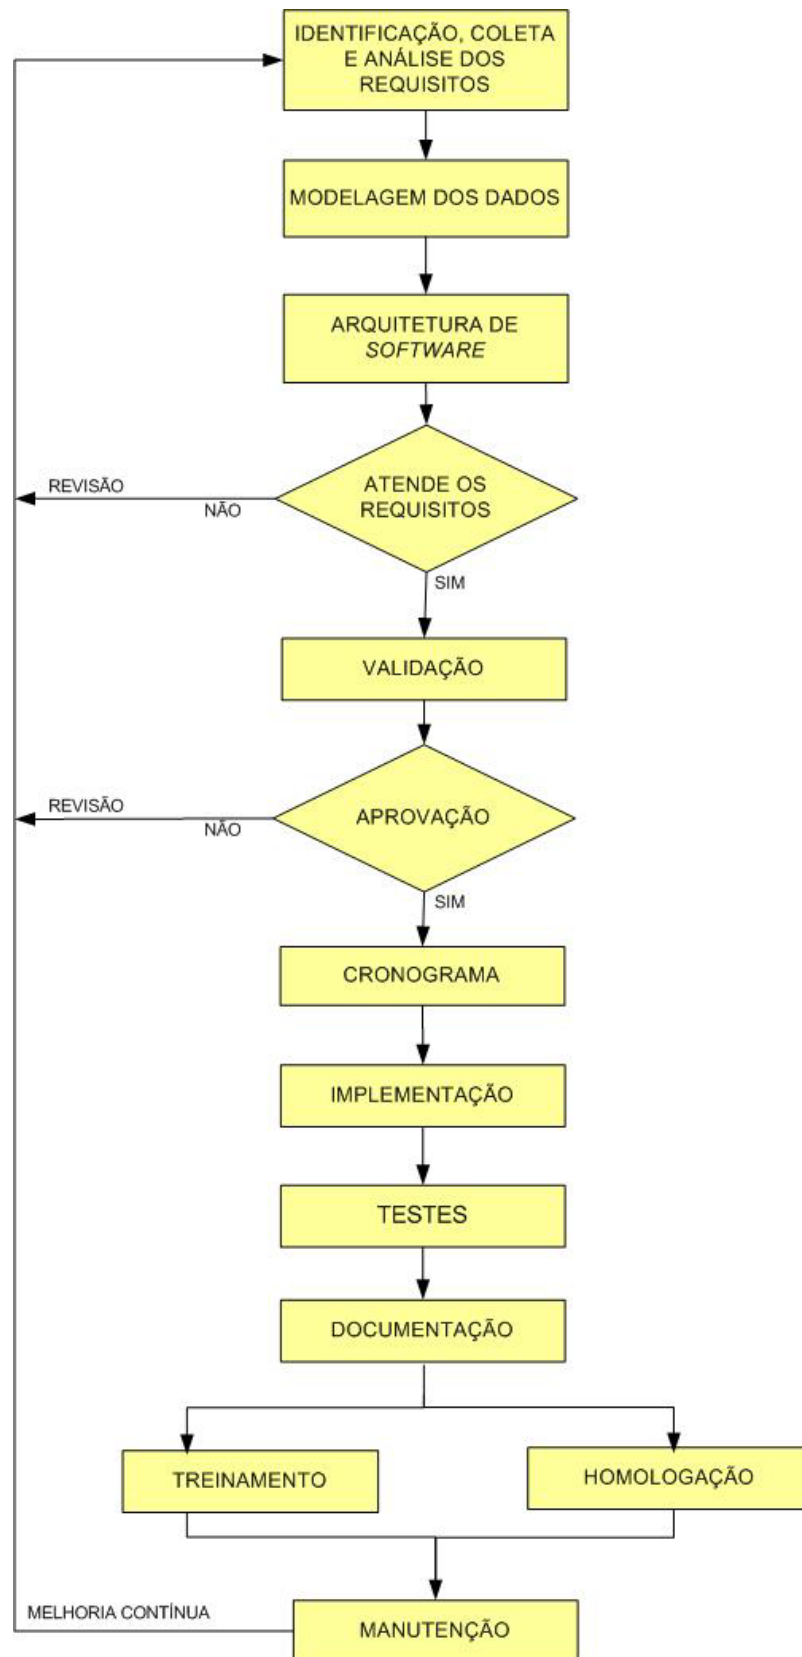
IDENTIFICAÇÃO, COLETA E ANÁLISE DOS REQUISITOS

MODELAGEM DOS DADOS

ARQUITETURA DE *SOFTWARE*

REVISÃO

NÃO

ATENDE OS REQUISITOS

SIM

VALIDAÇÃO

REVISÃO

NÃO

APROVAÇÃO

SIM

CRONOGRAMA

IMPLEMENTAÇÃO

TESTES

DOCUMENTAÇÃO

TREINAMENTO

HOMOLOGAÇÃO

MELHORIA CONTÍNUA

MANUTENÇÃO